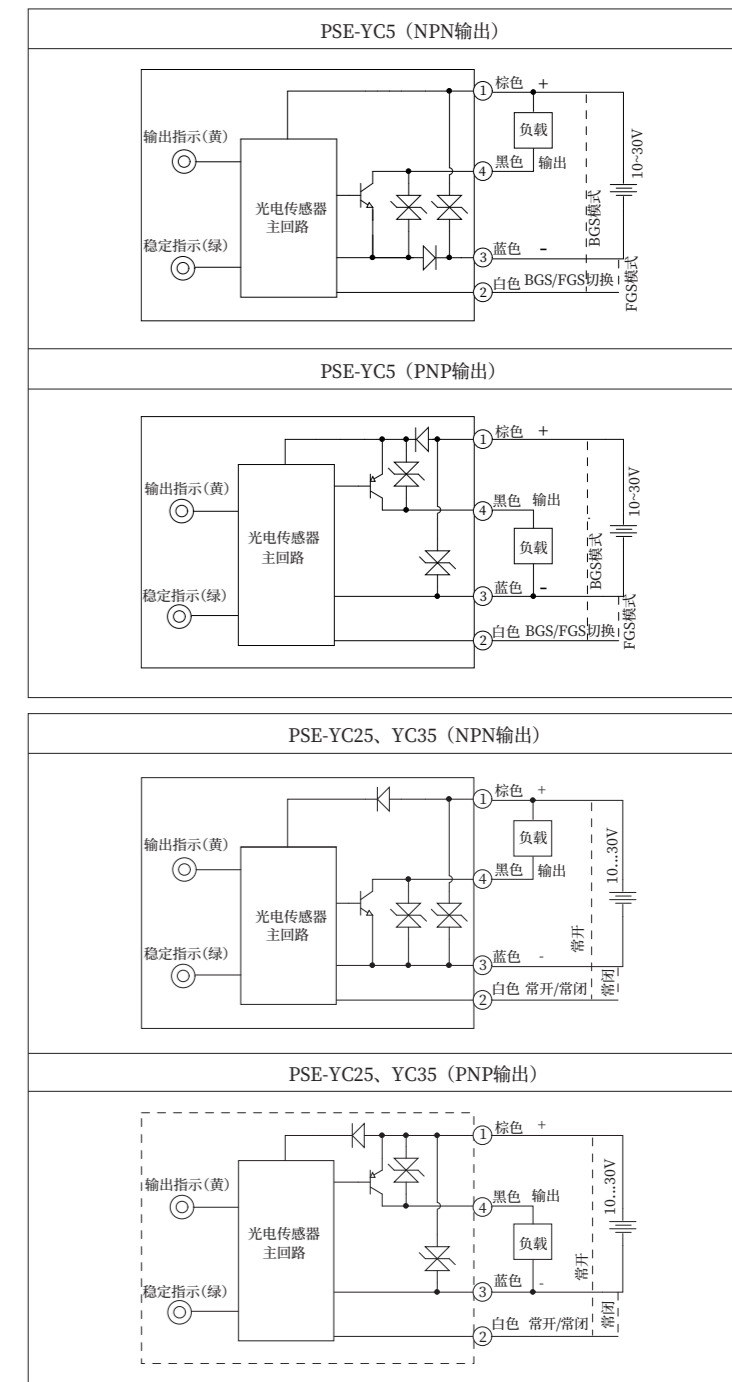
PSE-YC5（NPN输出）

输出指示(黄)

稳定指示(绿)

光电传感器主回路

1 棕色 +

负载

4 黑色 输出

3 蓝色 -

2 白色 BGS/FGS切换

10~30V

BGS模式

FGS模式

PSE-YC5（PNP输出）

输出指示(黄)

稳定指示(绿)

光电传感器主回路

1 棕色 +

4 黑色 输出

负载

3 蓝色 -

2 白色 BGS/FGS切换

10~30V

BGS模式

FGS模式

PSE-YC25、YC35（NPN输出）

输出指示(黄)

稳定指示(绿)

光电传感器主回路

1 棕色 +

负载

4 黑色 输出

3 蓝色 -

2 白色 常开/常闭

10...30V

常开

常闭

PSE-YC25、YC35（PNP输出）

输出指示(黄)

稳定指示(绿)

光电传感器主回路

1 棕色 +

4 黑色 输出

负载

3 蓝色 -

2 白色 常开/常闭

10...30V

常开

常闭